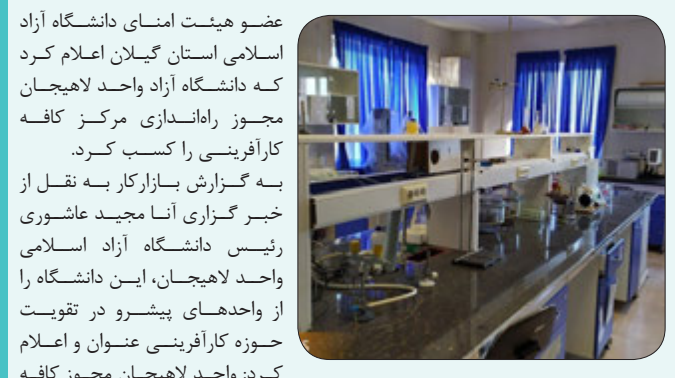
عضو هیئت امنای دانشگاه آزاد اسلامی استان گیلان اعلام کرد که دانشگاه آزاد واحد لاهیجان مجوز راه‌اندازی مرکز کافه کارآفرینی را کسب کرد.

به گزارش بازارکار به نقل از خبر گزاری آنا مجید عاشوری رئیس دانشگاه آزاد اسلامی واحد لاهیجان، این دانشگاه را از واحدهای پیشرو در تقویت حوزه کارآفرینی عنوان و اعلام کرد: واحد لاهیجان مجوز کافه